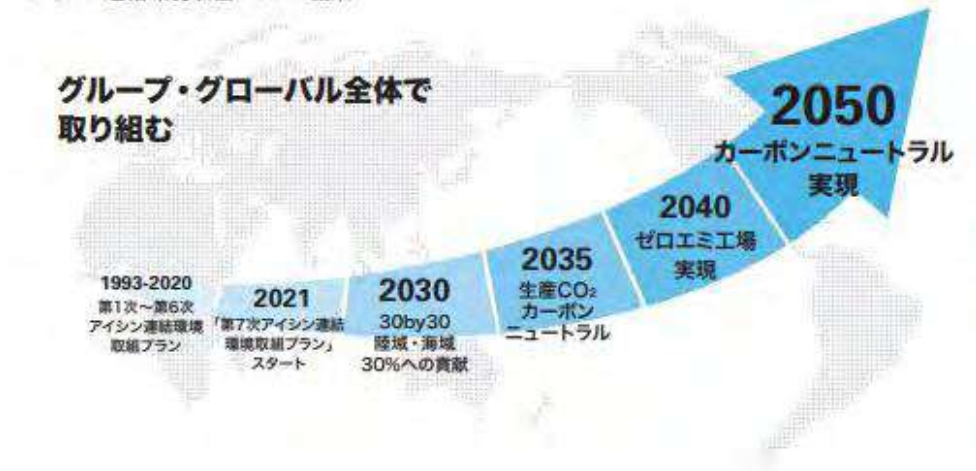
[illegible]

グループ・グローバル全体で取り組む

1993-2020
第1次〜第6次
アイシン連結環境
取組プラン

2021
「第7次アイシン連結
環境取組プラン」
スタート

2030
30by30
陸域・海域
30%への貢献

2035
生産$CO_2$
カーボン
ニュートラル

2040
ゼロエミ工場
実現

2050
カーボンニュートラル
実現